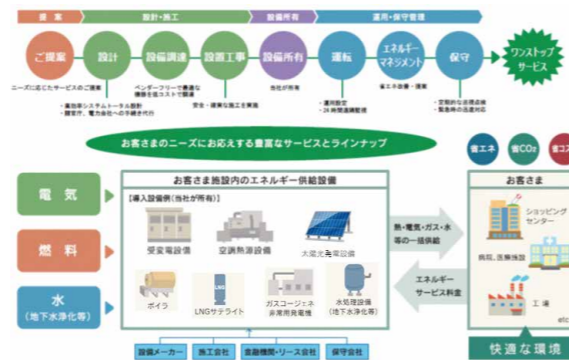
提案　設計・施工　設備所有　運用・保守管理

ご提案　設計　設備調達　設備工事　設備所有　運転　エネルギーマネジメント　保守　ワンストップサービス

ニーズに応じたサービスのご提案

・最適エネルギーシステムトータル設計
・関管庁、電力会社への手続き代行

ベンダーフリーで最適な機器を低コストで調達

安全・確実な施工を実施

当社が所有

・運用設定
・24時間遠隔監視

省エネ改善・提案

・定期的な点検点検
・緊急時の迅速対応

お客さまのニーズにお応えする豊富なサービスとラインナップ

省エネ　省$CO_2$　省コス

電気

燃料

水
（地下水浄化等）

お客さま施設内のエネルギー供給設備

【導入設備例（当社が所有）】

受変電設備　空調熱源設備　太陽光発電設備

ボイラ　LNGサテライト　ガスコージェネ 非常用発電機　水処理設備（地下水浄化等）

熱・電気・ガス・水等の一括供給

エネルギーサービス料金

お客さま

ショッピングセンター

病院、医療施設

工場

etc

設備メーカー　施工会社　金融機関・リース会社　保守会社

快適な環境